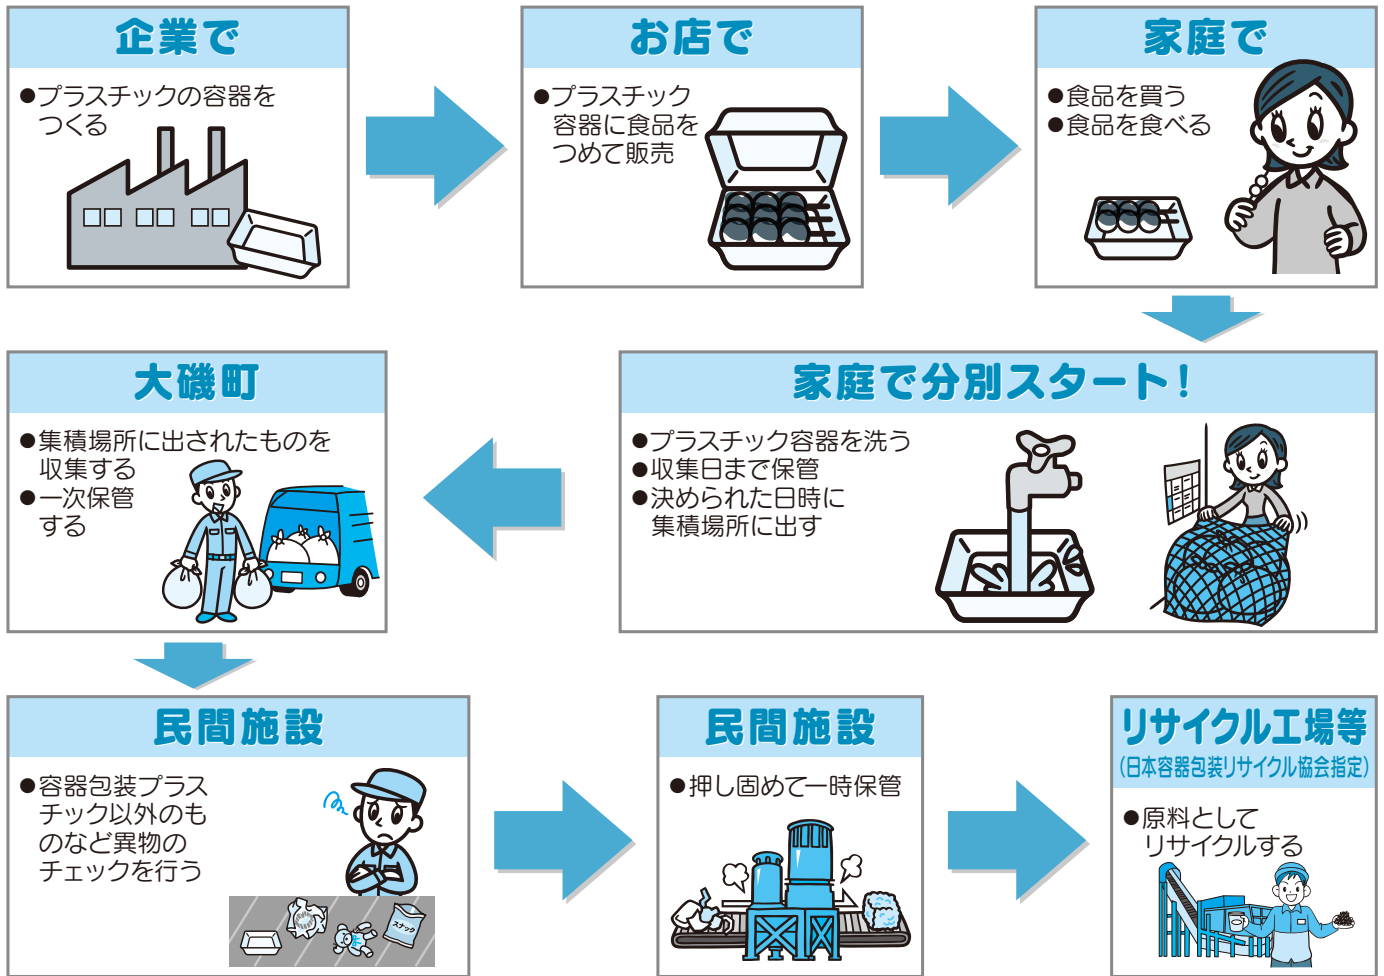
企業で

●プラスチックの容器をつくる

お店で

●プラスチック容器に食品をつめて販売

家庭で

●食品を買う
●食品を食べる

大磯町

●集積場所に出されたものを収集する
●一次保管する

家庭で分別スタート！

●プラスチック容器を洗う
●収集日まで保管
●決められた日時に集積場所に出す

民間施設

●容器包装プラスチック以外のものなど異物のチェックを行う

スナック

民間施設

●押し固めて一時保管

リサイクル工場等
(日本容器包装リサイクル協会指定)

●原料としてリサイクルする